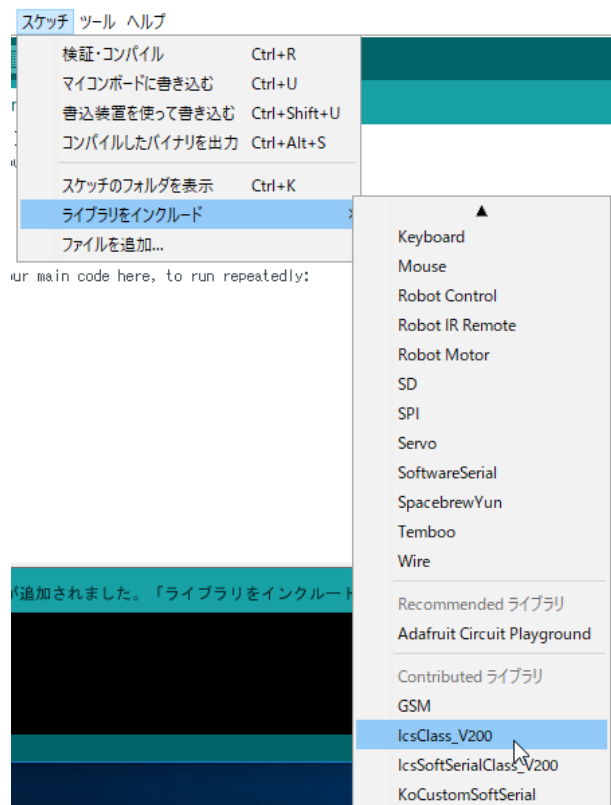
スケッチ ツール ヘルプ

検証・コンパイル Ctrl+R
マイコンボードに書き込む Ctrl+U
書込装置を使って書き込む Ctrl+Shift+U
コンパイルしたバイナリを出力 Ctrl+Alt+S

スケッチのフォルダを表示 Ctrl+K
ライブラリをインクルード
ファイルを追加...

ur main code here, to run repeatedly:

が追加されました。「ライブラリをインクルード

Keyboard
Mouse
Robot Control
Robot IR Remote
Robot Motor
SD
SPI
Servo
SoftwareSerial
SpacebrewYun
Temboo
Wire

Recommended ライブラリ
Adafruit Circuit Playground

Contributed ライブラリ
GSM
IcsClass_V200
IcsSoftSerialClass_V200
KoCustomSoftSerial